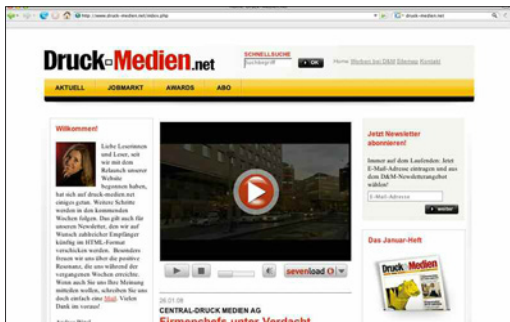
http://www.druck-medien.net/index.php
druck-medien.net

Druck-Medien.net

SCHNELLSUCHE
Suchbegriff
OK

Home Werben bei D&M Sitemap Kontakt

AKTUELL JOBMARKT AWARDS ABO

Willkommen!

Liebe Leserinnen und Leser, seit wir mit dem Relaunch unserer Website begonnen haben, hat sich auf druck-medien.net einiges getan. Weitere Schritte werden in den kommenden Wochen folgen. Das gilt auch für unseren Newsletter, den wir auf Wunsch zahlreicher Empfänger künftig im HTML-Format verschicken werden. Besonders freuen wir uns über die positive Resonanz, die uns während der vergangenen Wochen erreichte. Wenn auch Sie uns Ihre Meinung mitteilen wollen, schreiben Sie uns doch einfach eine Mail. Vielen Dank im voraus!

sevenload

28.01.08
CENTRAL-DRUCK MEDIEN AG
Firmenchefs unter Verdacht

Jetzt Newsletter abonnieren!

Immer auf dem Laufenden: Jetzt E-Mail-Adresse eintragen und aus dem D&M-Newsletterangebot wählen!

E-Mail-Adresse
weiter

Das Januar-Heft

Druck Medien